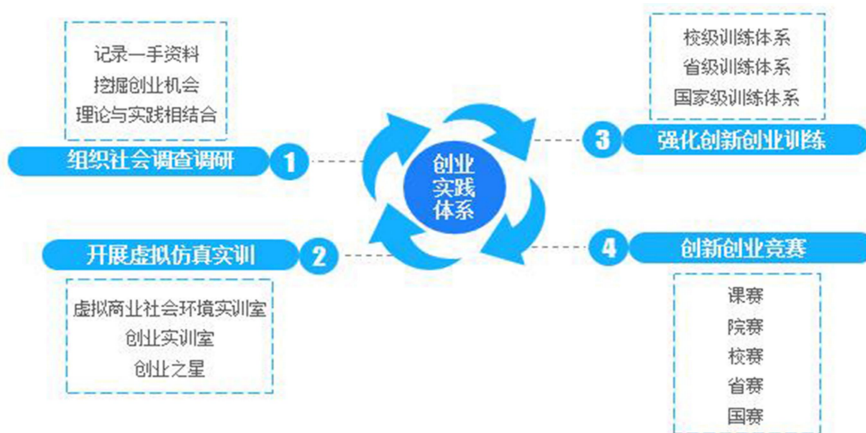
记录一手资料
挖掘创业机会
理论与实践相结合

组织社会调查调研
1

创业
实践
体系

校级训练体系
省级训练体系
国家级训练体系

3
强化创新创业训练

开展虚拟仿真实训
2

虚拟商业社会环境实训室
创业实训室
创业之星

4
创新创业竞赛

课赛
院赛
校赛
省赛
国赛